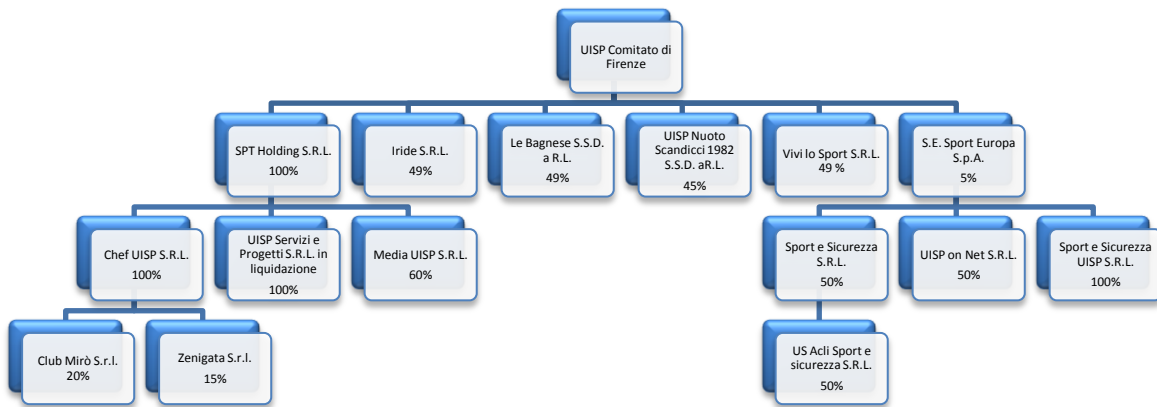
UISP Comitato di Firenze

SPT Holding S.R.L.
100%

Iride S.R.L.
49%

Le Bagnese S.S.D. a R.L.
49%

UISP Nuoto Scandicci 1982 S.S.D. aR.L.
45%

Vivi lo Sport S.R.L.
49 %

S.E. Sport Europa S.p.A.
5%

Chef UISP S.R.L.
100%

UISP Servizi e Progetti S.R.L. in liquidazione
100%

Media UISP S.R.L.
60%

Sport e Sicurezza S.R.L.
50%

UISP on Net S.R.L.
50%

Sport e Sicurezza UISP S.R.L.
100%

Club Mirò S.r.l.
20%

Zenigata S.r.l.
15%

US Acli Sport e sicurezza S.R.L.
50%